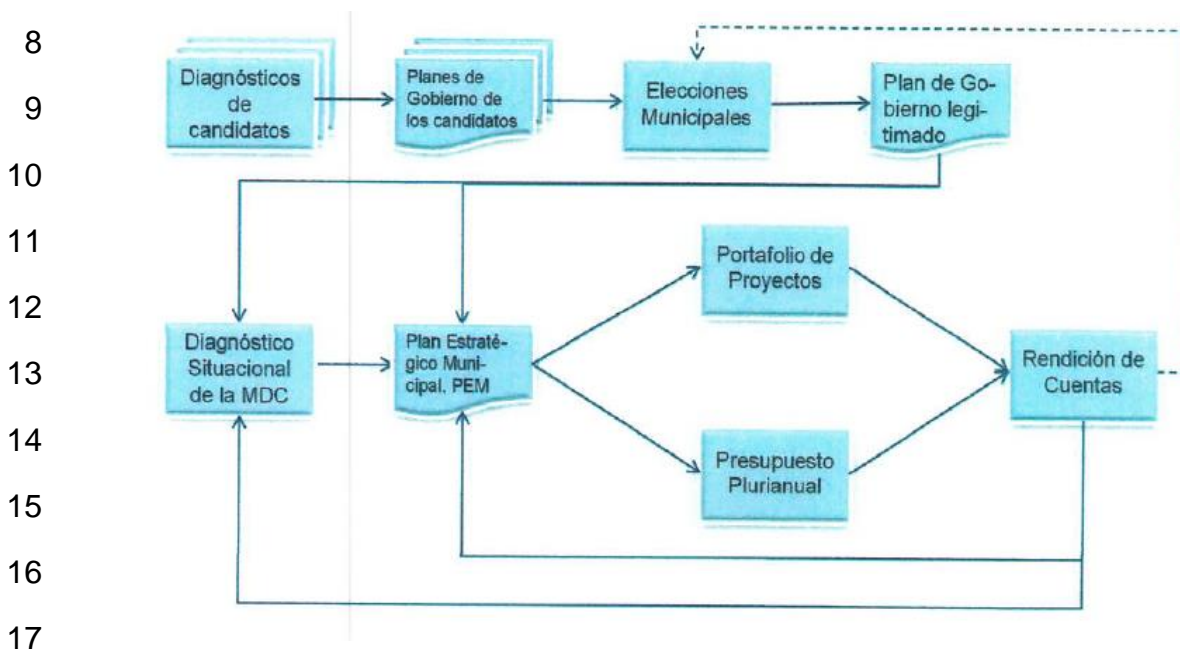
8
9
10
11
12
13
14
15
16
17

Diagnósticos de candidatos

Planes de Gobierno de los candidatos

Elecciones Municipales

Plan de Gobierno legitimado

Portafolio de Proyectos

Diagnóstico Situacional de la MDC

Plan Estratégico Municipal, PEM

Rendición de Cuentas

Presupuesto Plurianual